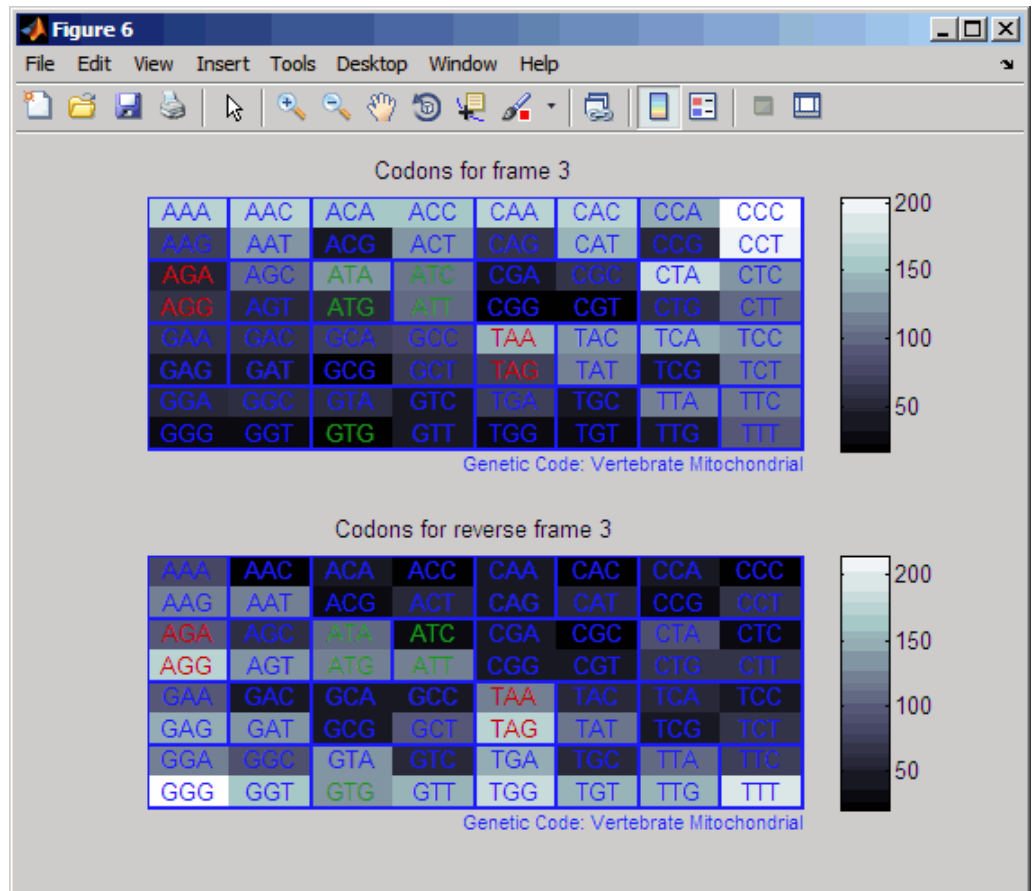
Figure 6

File Edit View Insert Tools Desktop Window Help

Codons for frame 3

| AAA | AAC | ACA | ACC | CAA | CAC | CCA | CCC |
|---|---|---|---|---|---|---|---|
| AAG | AAT | ACG | ACT | CAG | CAT | CCG | CCT |
| AGA | AGC | ATA | ATC | CGA | CGC | CTA | CTC |
| AGG | AGT | ATG | ATT | CGG | CGT | CTG | CTT |
| GAA | GAC | GCA | GCC | TAA | TAC | TCA | TCC |
| GAG | GAT | GCG | GCT | TAG | TAT | TCG | TCT |
| GGA | GGC | GTA | GTC | TGA | TGC | TTA | TTC |
| GGG | GGT | GTG | GTT | TGG | TGT | TTG | TTT |

200
150
100
50

Genetic Code: Vertebrate Mitochondrial

Codons for reverse frame 3

| AAA | AAC | ACA | ACC | CAA | CAC | CCA | CCC |
|---|---|---|---|---|---|---|---|
| AAG | AAT | ACG | ACT | CAG | CAT | CCG | CCT |
| AGA | AGC | ATA | ATC | CGA | CGC | CTA | CTC |
| AGG | AGT | ATG | ATT | CGG | CGT | CTG | CTT |
| GAA | GAC | GCA | GCC | TAA | TAC | TCA | TCC |
| GAG | GAT | GCG | GCT | TAG | TAT | TCG | TCT |
| GGA | GGC | GTA | GTC | TGA | TGC | TTA | TTC |
| GGG | GGT | GTG | GTT | TGG | TGT | TTG | TTT |

200
150
100
50

Genetic Code: Vertebrate Mitochondrial